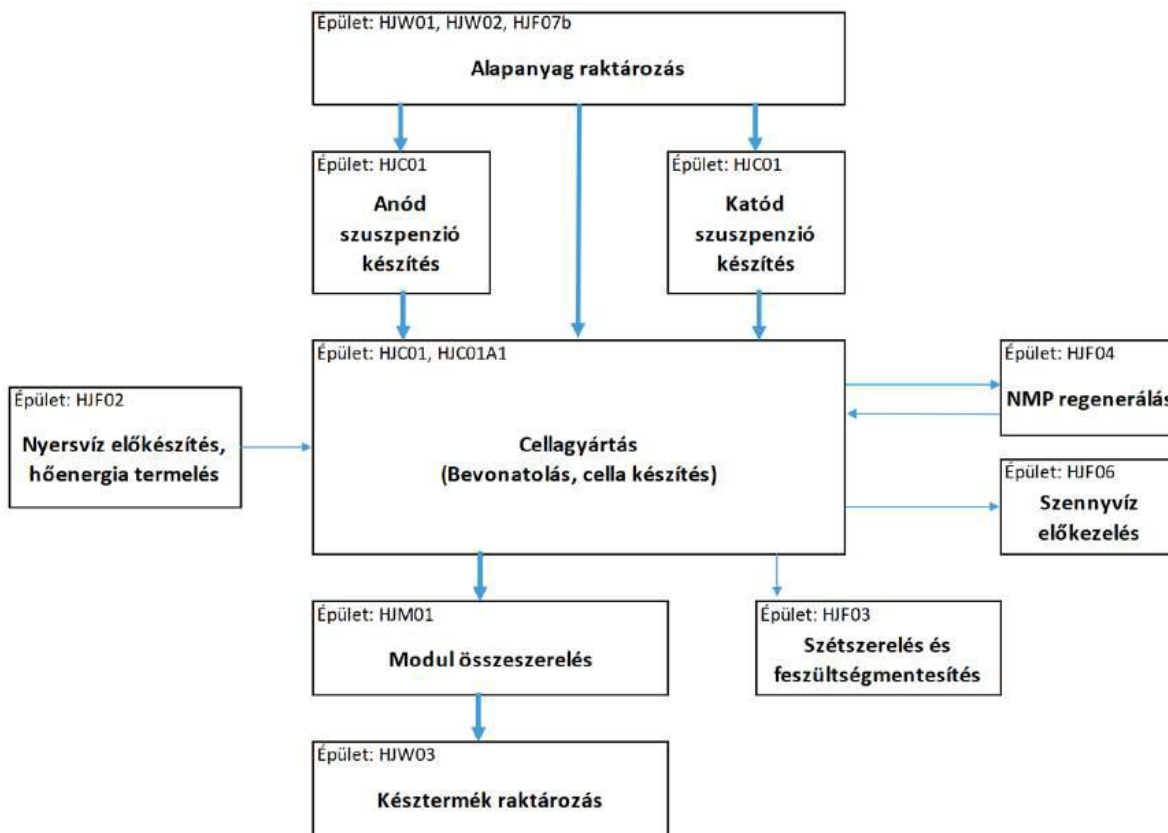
Épület: HJW01, HJW02, HJF07b
Alapanyag raktározás

Épület: HJC01
Anód szuszpenzió készítés

Épület: HJC01
Katód szuszpenzió készítés

Épület: HJF02
Nyersvíz előkészítés, hőenergia termelés

Épület: HJC01, HJC01A1
Cellagyártás (Bevonatolás, cella készítés)

Épület: HJF04
NMP regenerálás

Épület: HJF06
Szennyvíz előkezelés

Épület: HJM01
Modul összeszerelés

Épület: HJF03
Szétszerelés és feszültségmentesítés

Épület: HJW03
Késztermék raktározás